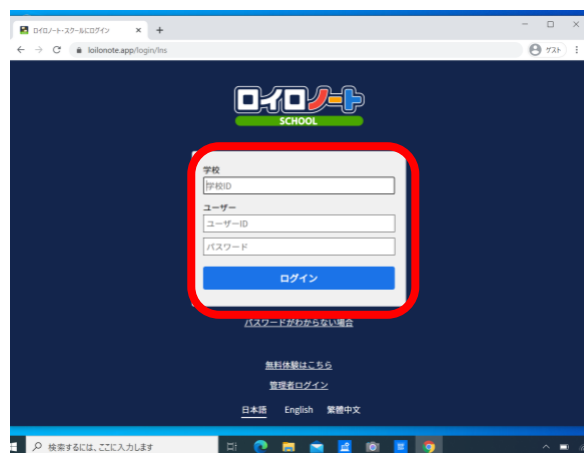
ロイロノート・スクールにログイン ×
+
loilonote.app/login/lns
ゲスト

ロイロノート
SCHOOL

学校
学校ID
ユーザー
ユーザーID
パスワード
ログイン

パスワードがわからない場合

無料体験はこちら
管理者ログイン
日本語 English 繁體中文

検索するには、ここに入力します